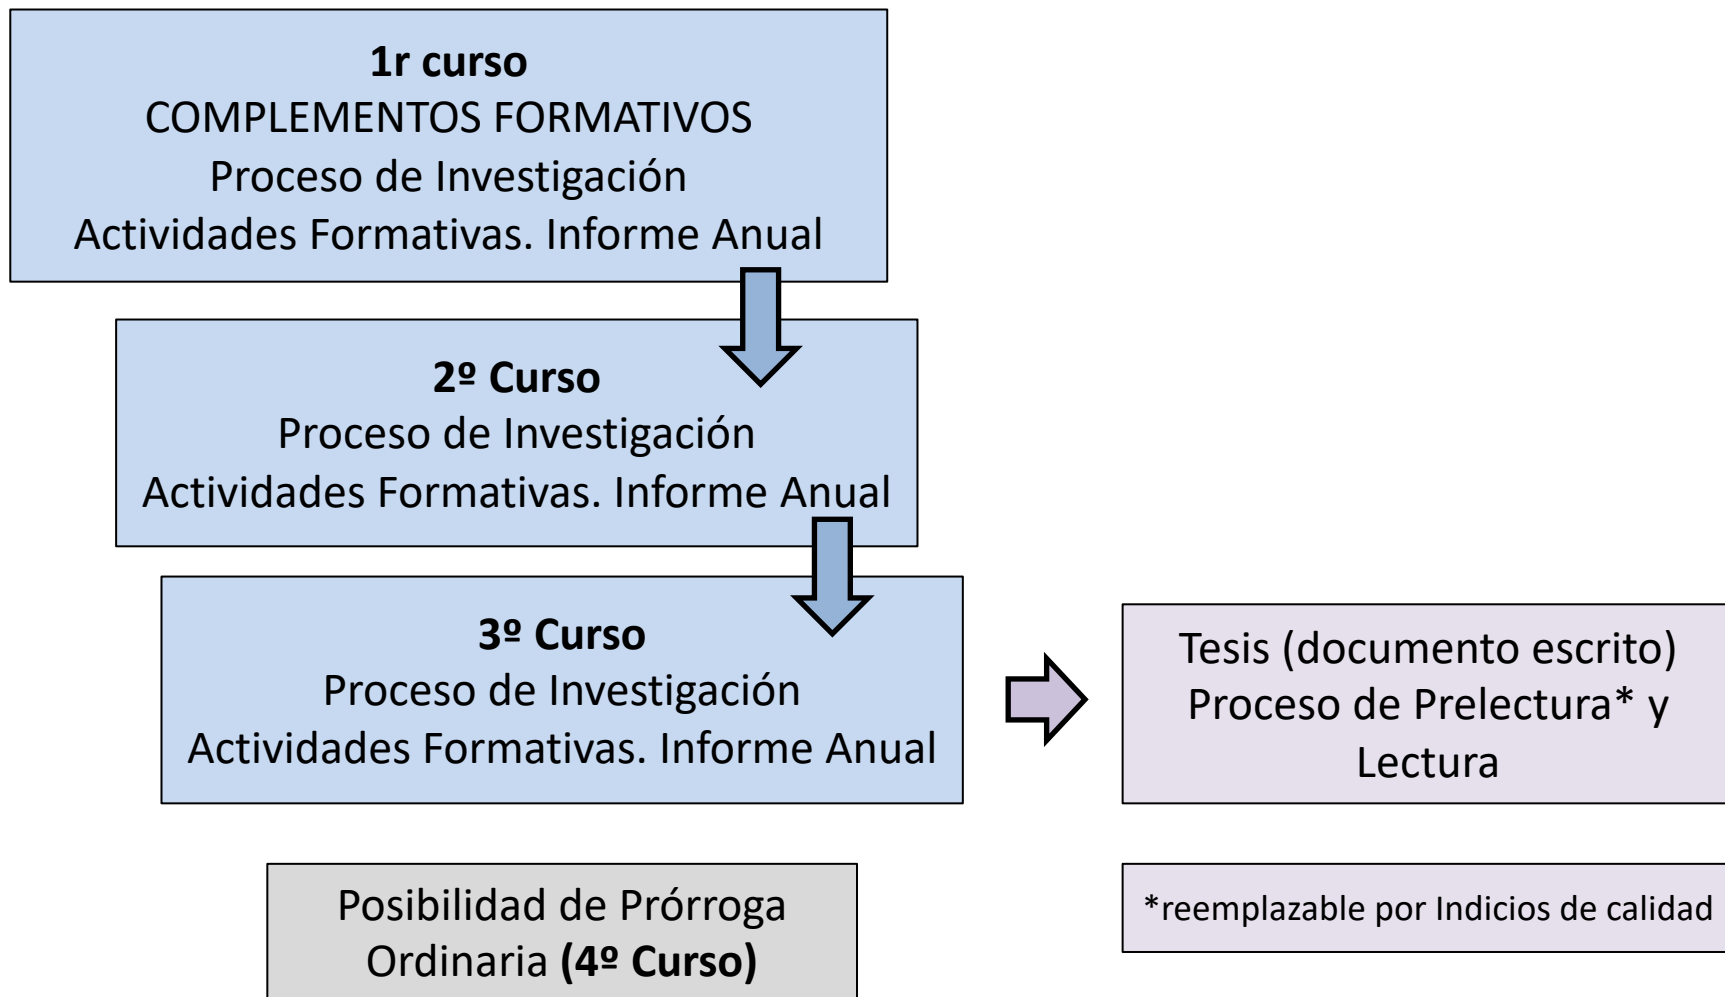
1r curso
COMPLEMENTOS FORMATIVOS
Proceso de Investigación
Actividades Formativas. Informe Anual

2º Curso
Proceso de Investigación
Actividades Formativas. Informe Anual

3º Curso
Proceso de Investigación
Actividades Formativas. Informe Anual

Tesis (documento escrito)
Proceso de Prelectura* y Lectura

Posibilidad de Prórroga Ordinaria (4º Curso)

*reemplazable por Indicios de calidad